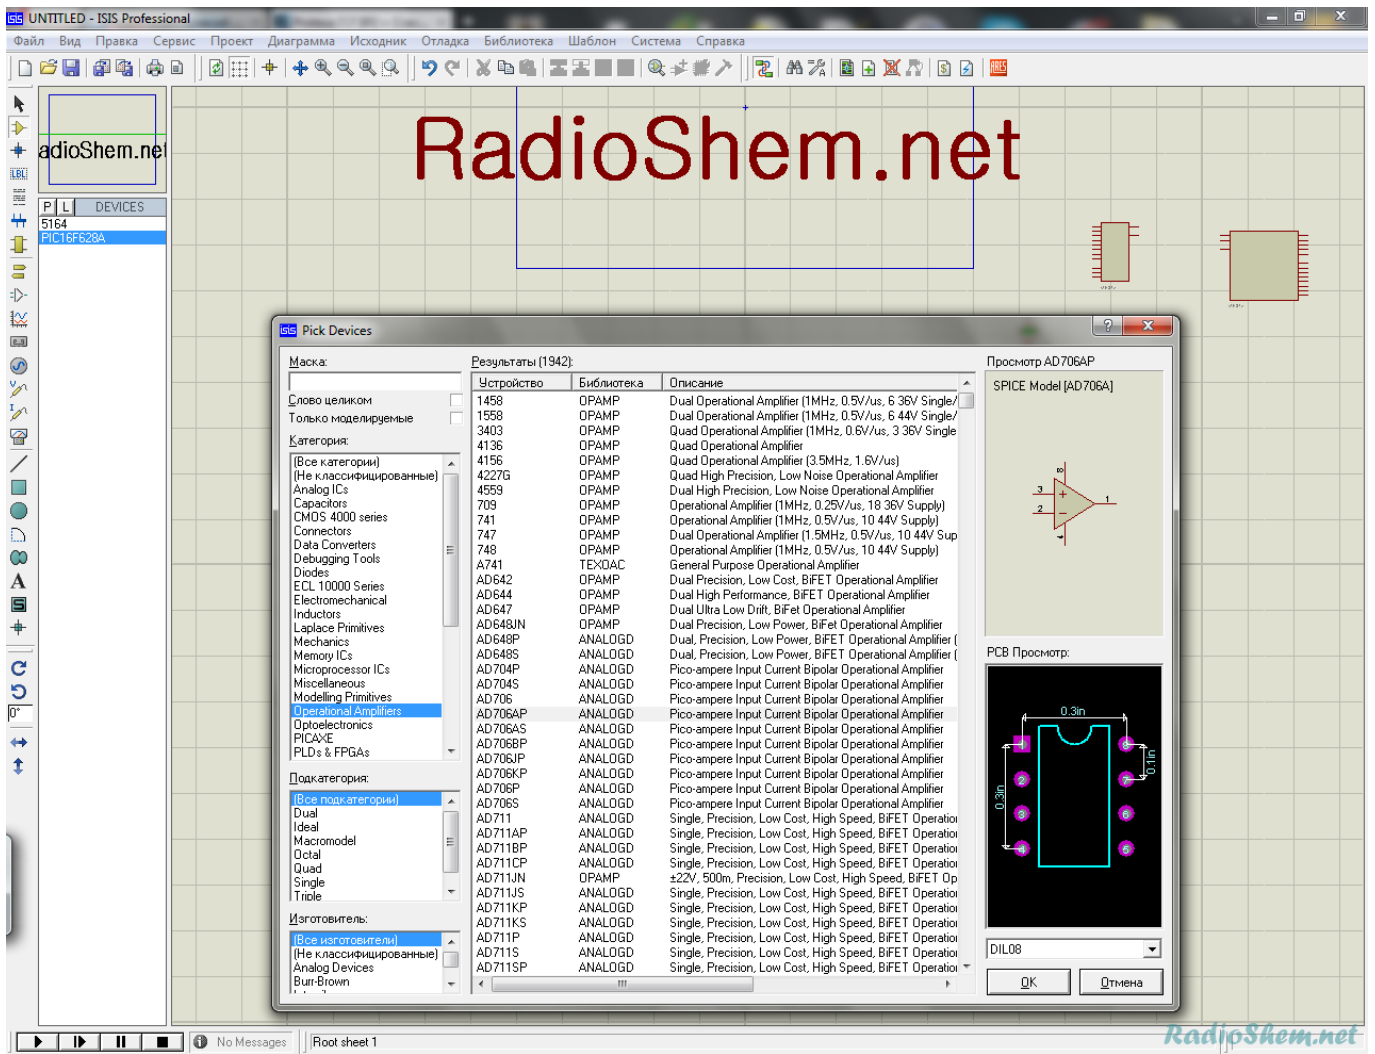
UNTITLED - ISIS Professional

Файл Вид Правка Сервис Проект Диаграмма Исходник Отладка Библиотека Шаблон Система Справка

adioShem.ne

P L DEVICES
5164
PIC16F628A

RadioShem.net

Pick Devices

Маска:

Слово целиком
Только моделируемые

Категория:
(Все категории)
(Не классифицированные)
Analog ICs
Capacitors
CMOS 4000 series
Connectors
Data Converters
Debugging Tools
Diodes
ECL 10000 Series
Electromechanical
Inductors
Laplace Primitives
Mechanics
Memory ICs
Microprocessor ICs
Miscellaneous
Modelling Primitives
Operational Amplifiers
Optoelectronics
PICAXE
PLDs & FPGAs

Подкатегория:
(Все подкатегории)
Dual
Ideal
Macromodel
Octal
Quad
Single
Triple

Изготовитель:
(Все изготовители)
(Не классифицированные)
Analog Devices
Burr-Brown

Результаты (1942):

| Устройство | Библиотека | Описание |
|---|---|---|
| 1458 | OPAMP | Dual Operational Amplifier (1MHz, 0.5V/us, 6 36V Single/ |
| 1558 | OPAMP | Dual Operational Amplifier (1MHz, 0.5V/us, 6 44V Single/ |
| 3403 | OPAMP | Quad Operational Amplifier (1MHz, 0.6V/us, 3 36V Single |
| 4136 | OPAMP | Quad Operational Amplifier |
| 4156 | OPAMP | Quad Operational Amplifier (3.5MHz, 1.6V/us) |
| 4227G | OPAMP | Quad High Precision, Low Noise Operational Amplifier |
| 4559 | OPAMP | Dual High Precision, Low Noise Operational Amplifier |
| 709 | OPAMP | Operational Amplifier (1MHz, 0.25V/us, 18 36V Supply) |
| 741 | OPAMP | Operational Amplifier (1MHz, 0.5V/us, 10 44V Supply) |
| 747 | OPAMP | Dual Operational Amplifier (1.5MHz, 0.5V/us, 10 44V Sup |
| 748 | OPAMP | Operational Amplifier (1MHz, 0.5V/us, 10 44V Supply) |
| A741 | TEXOAC | General Purpose Operational Amplifier |
| AD642 | OPAMP | Dual Precision, Low Cost, BiFET Operational Amplifier |
| AD644 | OPAMP | Dual High Performance, BiFET Operational Amplifier |
| AD647 | OPAMP | Dual Ultra Low Drift, BiFet Operational Amplifier |
| AD648JN | OPAMP | Dual Precision, Low Power, BiFet Operational Amplifier |
| AD648P | ANALOGD | Dual, Precision, Low Power, BiFET Operational Amplifier ( |
| AD648S | ANALOGD | Dual, Precision, Low Power, BiFET Operational Amplifier ( |
| AD704P | ANALOGD | Pico-ampere Input Current Bipolar Operational Amplifier |
| AD704S | ANALOGD | Pico-ampere Input Current Bipolar Operational Amplifier |
| AD706 | ANALOGD | Pico-ampere Input Current Bipolar Operational Amplifier |
| AD706AP | ANALOGD | Pico-ampere Input Current Bipolar Operational Amplifier |
| AD706AS | ANALOGD | Pico-ampere Input Current Bipolar Operational Amplifier |
| AD706BP | ANALOGD | Pico-ampere Input Current Bipolar Operational Amplifier |
| AD706JP | ANALOGD | Pico-ampere Input Current Bipolar Operational Amplifier |
| AD706KP | ANALOGD | Pico-ampere Input Current Bipolar Operational Amplifier |
| AD706P | ANALOGD | Pico-ampere Input Current Bipolar Operational Amplifier |
| AD706S | ANALOGD | Pico-ampere Input Current Bipolar Operational Amplifier |
| AD711 | ANALOGD | Single, Precision, Low Cost, High Speed, BiFET Operatio |
| AD711AP | ANALOGD | Single, Precision, Low Cost, High Speed, BiFET Operatio |
| AD711BP | ANALOGD | Single, Precision, Low Cost, High Speed, BiFET Operatio |
| AD711CP | ANALOGD | Single, Precision, Low Cost, High Speed, BiFET Operatio |
| AD711JN | OPAMP | ±22V, 500m, Precision, Low Cost, High Speed, BiFET Op |
| AD711JS | ANALOGD | Single, Precision, Low Cost, High Speed, BiFET Operatio |
| AD711KP | ANALOGD | Single, Precision, Low Cost, High Speed, BiFET Operatio |
| AD711KS | ANALOGD | Single, Precision, Low Cost, High Speed, BiFET Operatio |
| AD711P | ANALOGD | Single, Precision, Low Cost, High Speed, BiFET Operatio |
| AD711S | ANALOGD | Single, Precision, Low Cost, High Speed, BiFET Operatio |
| AD711SP | ANALOGD | Single, Precision, Low Cost, High Speed, BiFET Operatio |

Просмотр AD706AP
SPICE Model [AD706A]
3 2 1

PCB Просмотр:
0.3in
0.3in
0.1in
1 2 3 4 5 6 7 8

DIL08

OK Отмена

No Messages Root sheet 1

RadioShem.net